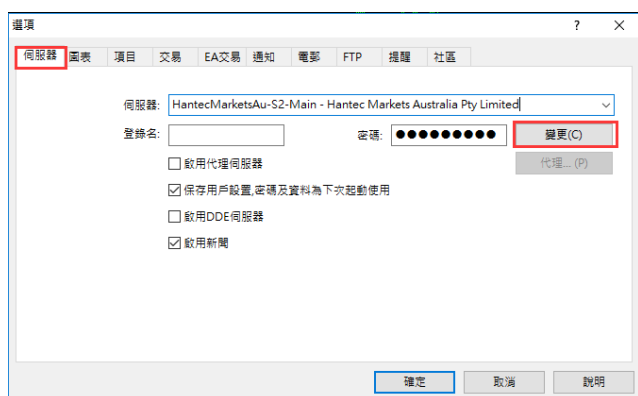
選項

? ×

伺服器 圖表 項目 交易 EA交易 通知 電郵 FTP 提醒 社區

伺服器: HantecMarketsAu-S2-Main - Hantec Markets Australia Pty Limited

登錄名:

密碼: ●●●●●●●●●

變更(C)

代理... (P)

啟用代理伺服器

保存用戶設置,密碼及資料為下次起動使用

啟用DDE伺服器

啟用新聞

確定 取消 說明